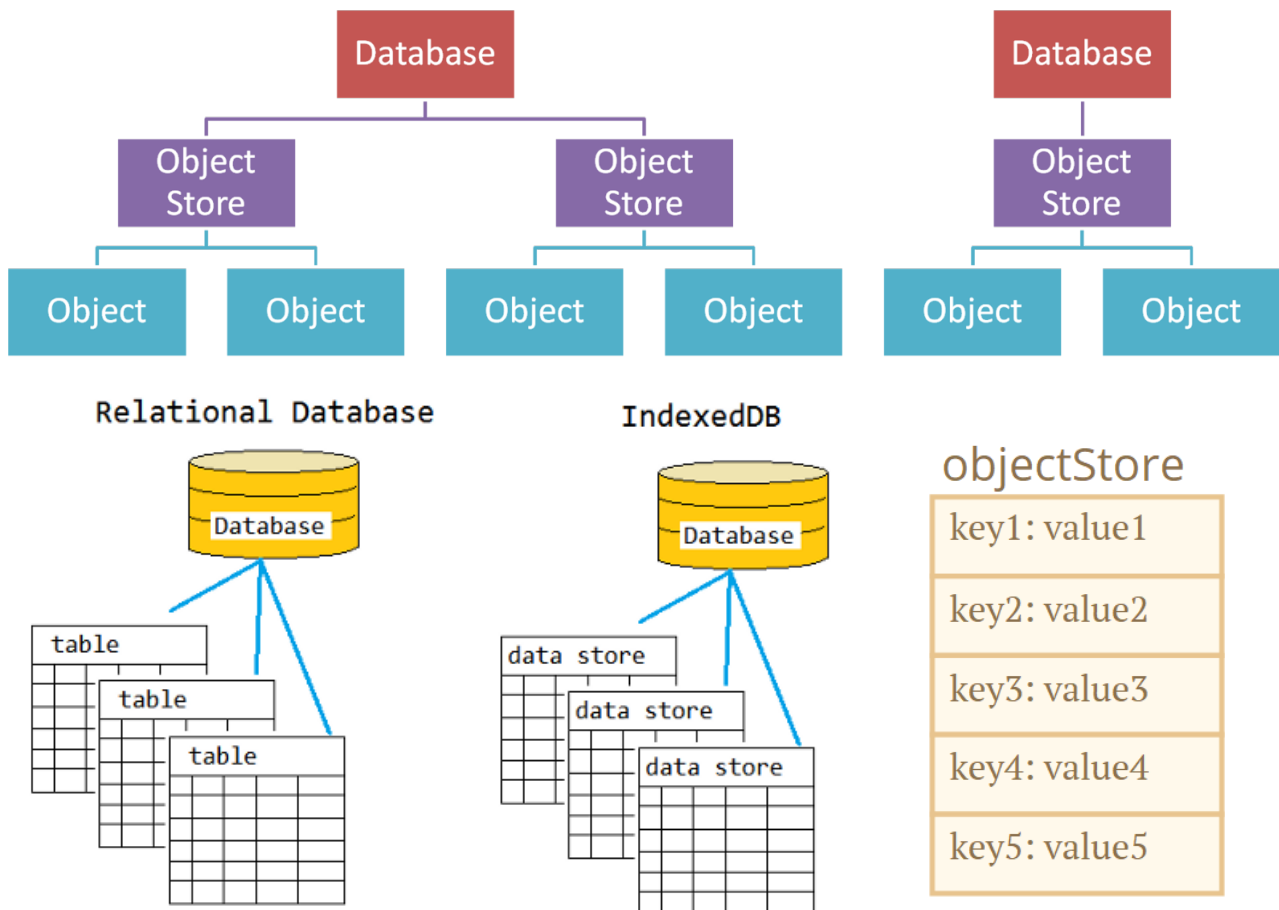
Database

Object Store

Object Store

Object

Object

Object

Object

Database

Object Store

Object

Object

Relational Database

Database

table

table

table

IndexedDB

Database

data store

data store

data store

objectStore

key1: value1

key2: value2

key3: value3

key4: value4

key5: value5